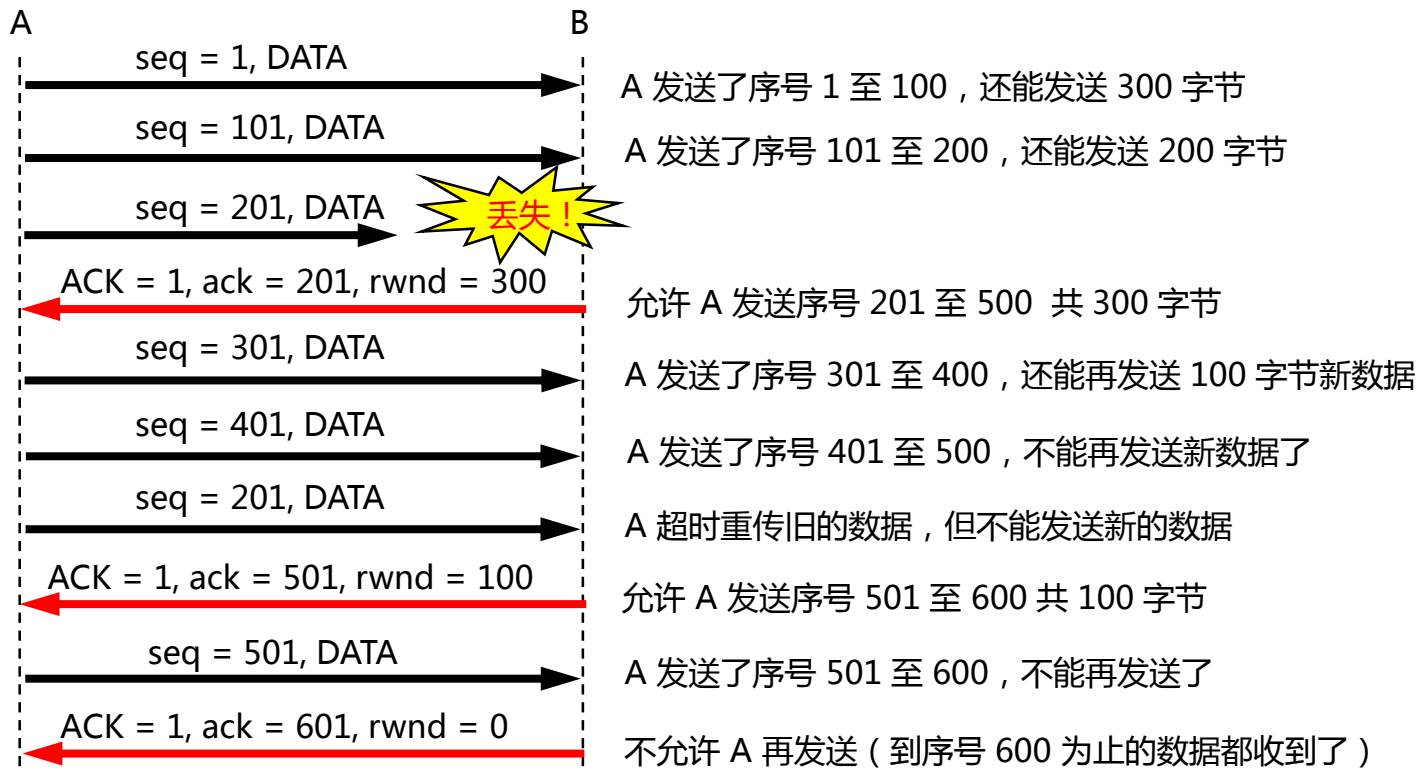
A

B

seq = 1, DATA

A 发送了序号 1 至 100，还能发送 300 字节

seq = 101, DATA

A 发送了序号 101 至 200，还能发送 200 字节

seq = 201, DATA

丢失！

ACK = 1, ack = 201, rwnd = 300

允许 A 发送序号 201 至 500 共 300 字节

seq = 301, DATA

A 发送了序号 301 至 400，还能再发送 100 字节新数据

seq = 401, DATA

A 发送了序号 401 至 500，不能再发送新数据了

seq = 201, DATA

A 超时重传旧的数据，但不能发送新的数据

ACK = 1, ack = 501, rwnd = 100

允许 A 发送序号 501 至 600 共 100 字节

seq = 501, DATA

A 发送了序号 501 至 600，不能再发送了

ACK = 1, ack = 601, rwnd = 0

不允许 A 再发送（到序号 600 为止的数据都收到了）